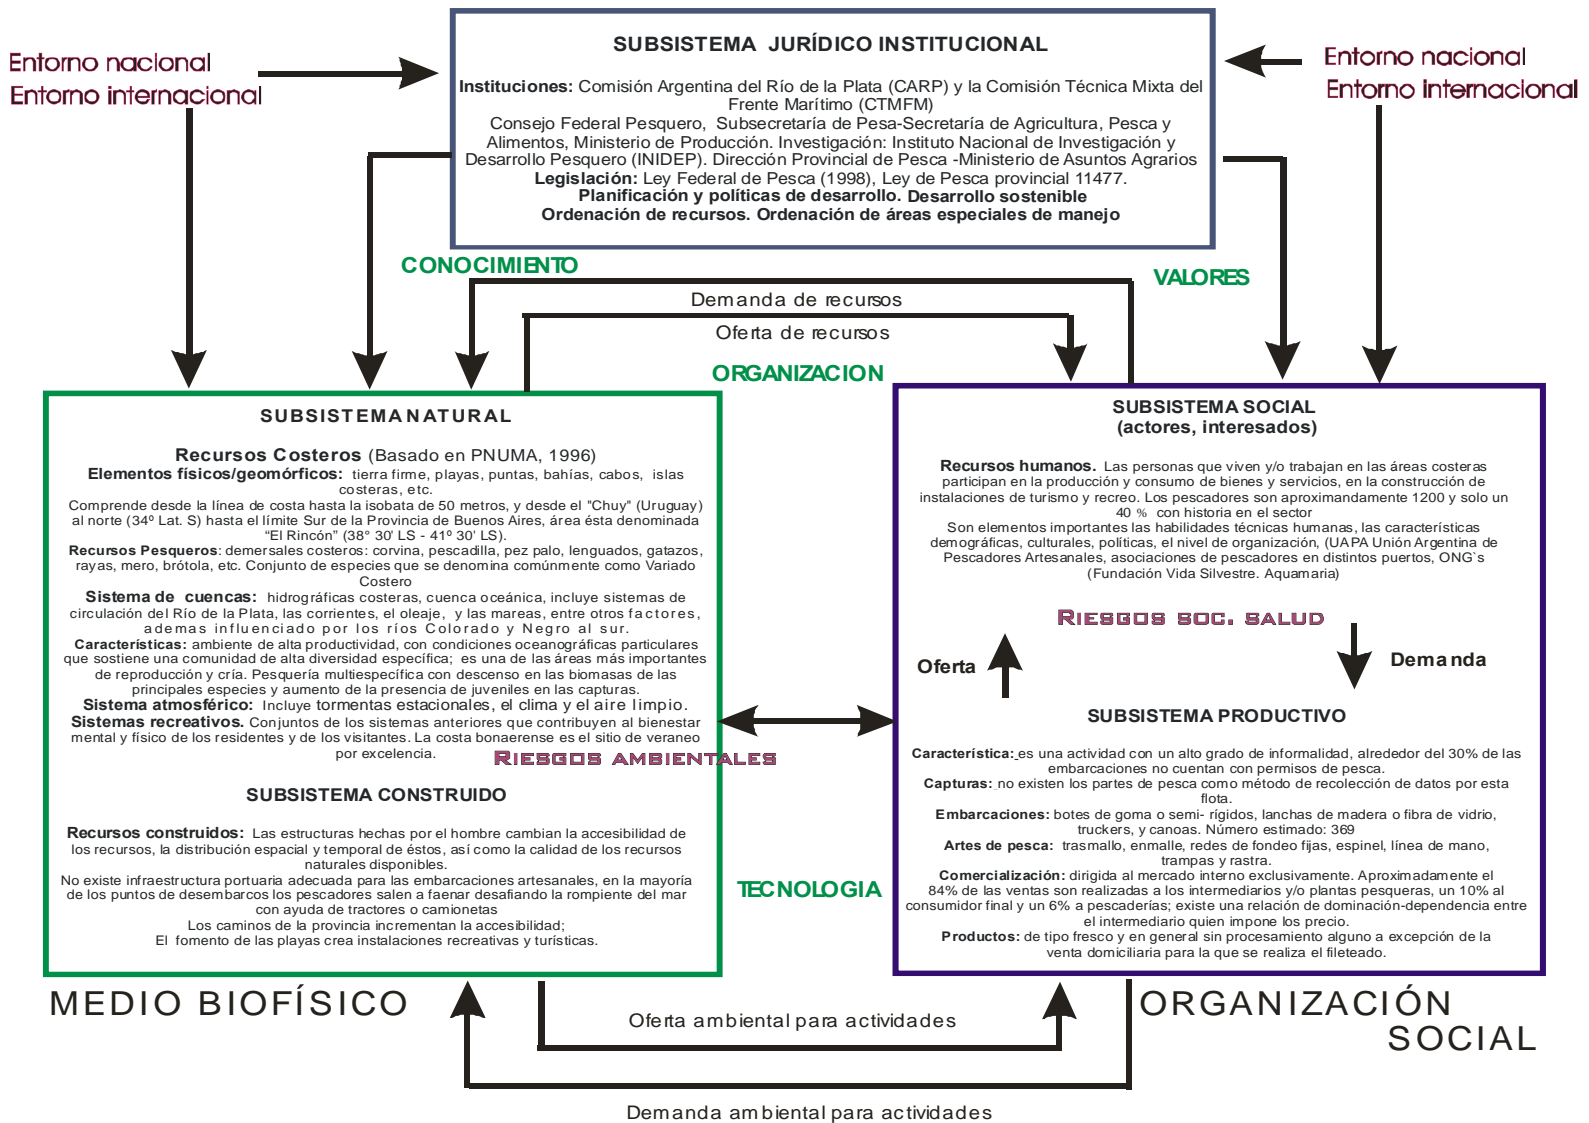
Entorno nacional
Entorno internacional

SUBSISTEMA JURÍDICO INSTITUCIONAL

**Instituciones:** Comisión Argentina del Río de la Plata (CARP) y la Comisión Técnica Mixta del Frente Marítimo (CTMFM)
Consejo Federal Pesquero, Subsecretaría de Pesa-Secretaría de Agricultura, Pesca y Alimentos, Ministerio de Producción. Investigación: Instituto Nacional de Investigación y Desarrollo Pesquero (INIDEP). Dirección Provincial de Pesca -Ministerio de Asuntos Agrarios
**Legislación:** Ley Federal de Pesca (1998), Ley de Pesca provincial 11477.
**Planificación y políticas de desarrollo. Desarrollo sostenible**
**Ordenación de recursos. Ordenación de áreas especiales de manejo**

Entorno nacional
Entorno Internacional

CONOCIMIENTO

VALORES

Demanda de recursos

Oferta de recursos

ORGANIZACION

SUBSISTEMA NATURAL

**Recursos Costeros** (Basado en PNUMA, 1996)
**Elementos físicos/geomórficos:** tierra firme, playas, puntas, bahías, cabos, islas costeras, etc.
Comprende desde la línea de costa hasta la isobata de 50 metros, y desde el "Chuy" (Uruguay) al norte (34º Lat. S) hasta el límite Sur de la Provincia de Buenos Aires, área ésta denominada "El Rincón" (38° 30' LS - 41º 30' LS).
**Recursos Pesqueros**: demersales costeros: corvina, pescadilla, pez palo, lenguados, gatazos, rayas, mero, brótola, etc. Conjunto de especies que se denomina comúnmente como Variado Costero
**Sistema de cuencas:** hidrográficas costeras, cuenca oceánica, incluye sistemas de circulación del Río de la Plata, las corrientes, el oleaje, y las mareas, entre otros factores, ademas influenciado por los ríos Colorado y Negro al sur.
**Características:** ambiente de alta productividad, con condiciones oceanográficas particulares que sostiene una comunidad de alta diversidad específica; es una de las áreas más importantes de reproducción y cría. Pesquería multiespecífica con descenso en las biomasas de las principales especies y aumento de la presencia de juveniles en las capturas.
**Sistema atmosférico:** Incluye tormentas estacionales, el clima y el aire limpio.
**Sistemas recreativos.** Conjuntos de los sistemas anteriores que contribuyen al bienestar mental y físico de los residentes y de los visitantes. La costa bonaerense es el sitio de veraneo por excelencia.

RIESGOS AMBIENTALES

SUBSISTEMA CONSTRUIDO

**Recursos construidos:** Las estructuras hechas por el hombre cambian la accesibilidad de los recursos, la distribución espacial y temporal de éstos, así como la calidad de los recursos naturales disponibles.
No existe infraestructura portuaria adecuada para las embarcaciones artesanales, en la mayoría de los puntos de desembarcos los pescadores salen a faenar desafiando la rompiente del mar con ayuda de tractores o camionetas
Los caminos de la provincia incrementan la accesibilidad;
El fomento de las playas crea instalaciones recreativas y turísticas.

TECNOLOGIA

SUBSISTEMA SOCIAL
(actores, interesados)

**Recursos humanos.** Las personas que viven y/o trabajan en las áreas costeras participan en la producción y consumo de bienes y servicios, en la construcción de instalaciones de turismo y recreo. Los pescadores son aproximandamente 1200 y solo un 40 % con historia en el sector
Son elementos importantes las habilidades técnicas humanas, las características demográficas, culturales, políticas, el nivel de organización, (UAPA Unión Argentina de Pescadores Artesanales, asociaciones de pescadores en distintos puertos, ONG`s (Fundación Vida Silvestre. Aquamaria)

RIESGOS SOC. SALUD

Oferta

Demanda

SUBSISTEMA PRODUCTIVO

**Característica:** es una actividad con un alto grado de informalidad, alrededor del 30% de las embarcaciones no cuentan con permisos de pesca.
**Capturas:** no existen los partes de pesca como método de recolección de datos por esta flota.
**Embarcaciones:** botes de goma o semi- rígidos, lanchas de madera o fibra de vidrio, truckers, y canoas. Número estimado: 369
**Artes de pesca:** trasmallo, enmalle, redes de fondeo fijas, espinel, línea de mano, trampas y rastra.
**Comercialización:** dirigida al mercado interno exclusivamente. Aproximadamente el 84% de las ventas son realizadas a los intermediarios y/o plantas pesqueras, un 10% al consumidor final y un 6% a pescaderías; existe una relación de dominación-dependencia entre el intermediario quien impone los precio.
**Productos:** de tipo fresco y en general sin procesamiento alguno a excepción de la venta domiciliaria para la que se realiza el fileteado.

MEDIO BIOFÍSICO

ORGANIZACIÓN SOCIAL

Oferta ambiental para actividades

Demanda ambiental para actividades